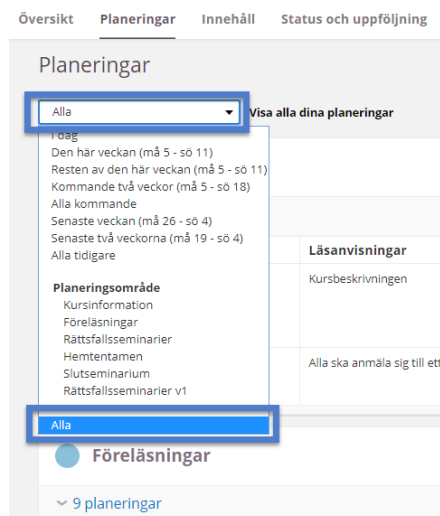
Översikt Planeringar Innehåll Status och uppföljning

Planeringar

Alla

Visa alla dina planeringar

I dag
Den här veckan (må 5 - sö 11)
Resten av den här veckan (må 5 - sö 11)
Kommande två veckor (må 5 - sö 18)
Alla kommande
Senaste veckan (må 26 - sö 4)
Senaste två veckorna (må 19 - sö 4)
Alla tidigare

Planeringsområde
Kursinformation
Föreläsningar
Rättsfallsseminarier
Hemtentamen
Slutseminarium
Rättsfallsseminarier v1

Alla

Läsanvisningar

Kursbeskrivningen

Alla ska anmäla sig till ett

Föreläsningar

9 planeringar